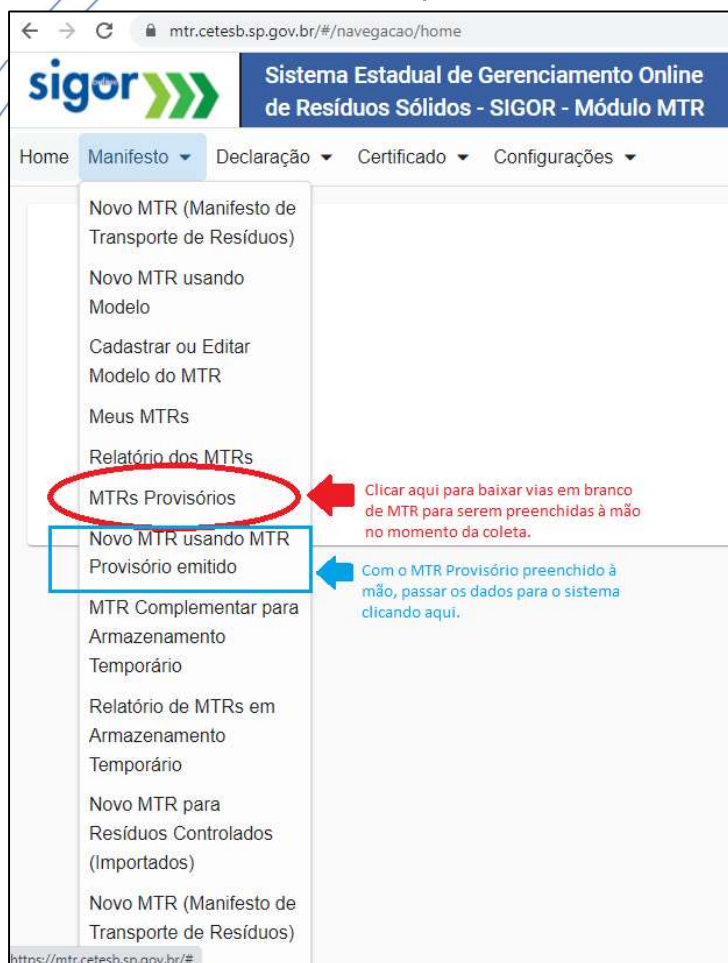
mtr.cetesb.sp.gov.br/#/navegacao/home

sigor

Sistema Estadual de Gerenciamento Online de Resíduos Sólidos - SIGOR - Módulo MTR

Home Manifesto ▾ Declaração ▾ Certificado ▾ Configurações ▾

Novo MTR (Manifesto de Transporte de Resíduos)

Novo MTR usando Modelo

Cadastrar ou Editar Modelo do MTR

Meus MTRs

Relatório dos MTRs

MTRs Provisórios

Clicar aqui para baixar vias em branco de MTR para serem preenchidas à mão no momento da coleta.

Novo MTR usando MTR Provisório emitido

Com o MTR Provisório preenchido à mão, passar os dados para o sistema clicando aqui.

MTR Complementar para Armazenamento Temporário

Relatório de MTRs em Armazenamento Temporário

Novo MTR para Resíduos Controlados (Importados)

Novo MTR (Manifesto de Transporte de Resíduos)

https://mtr.cetesb.sp.gov.br/#